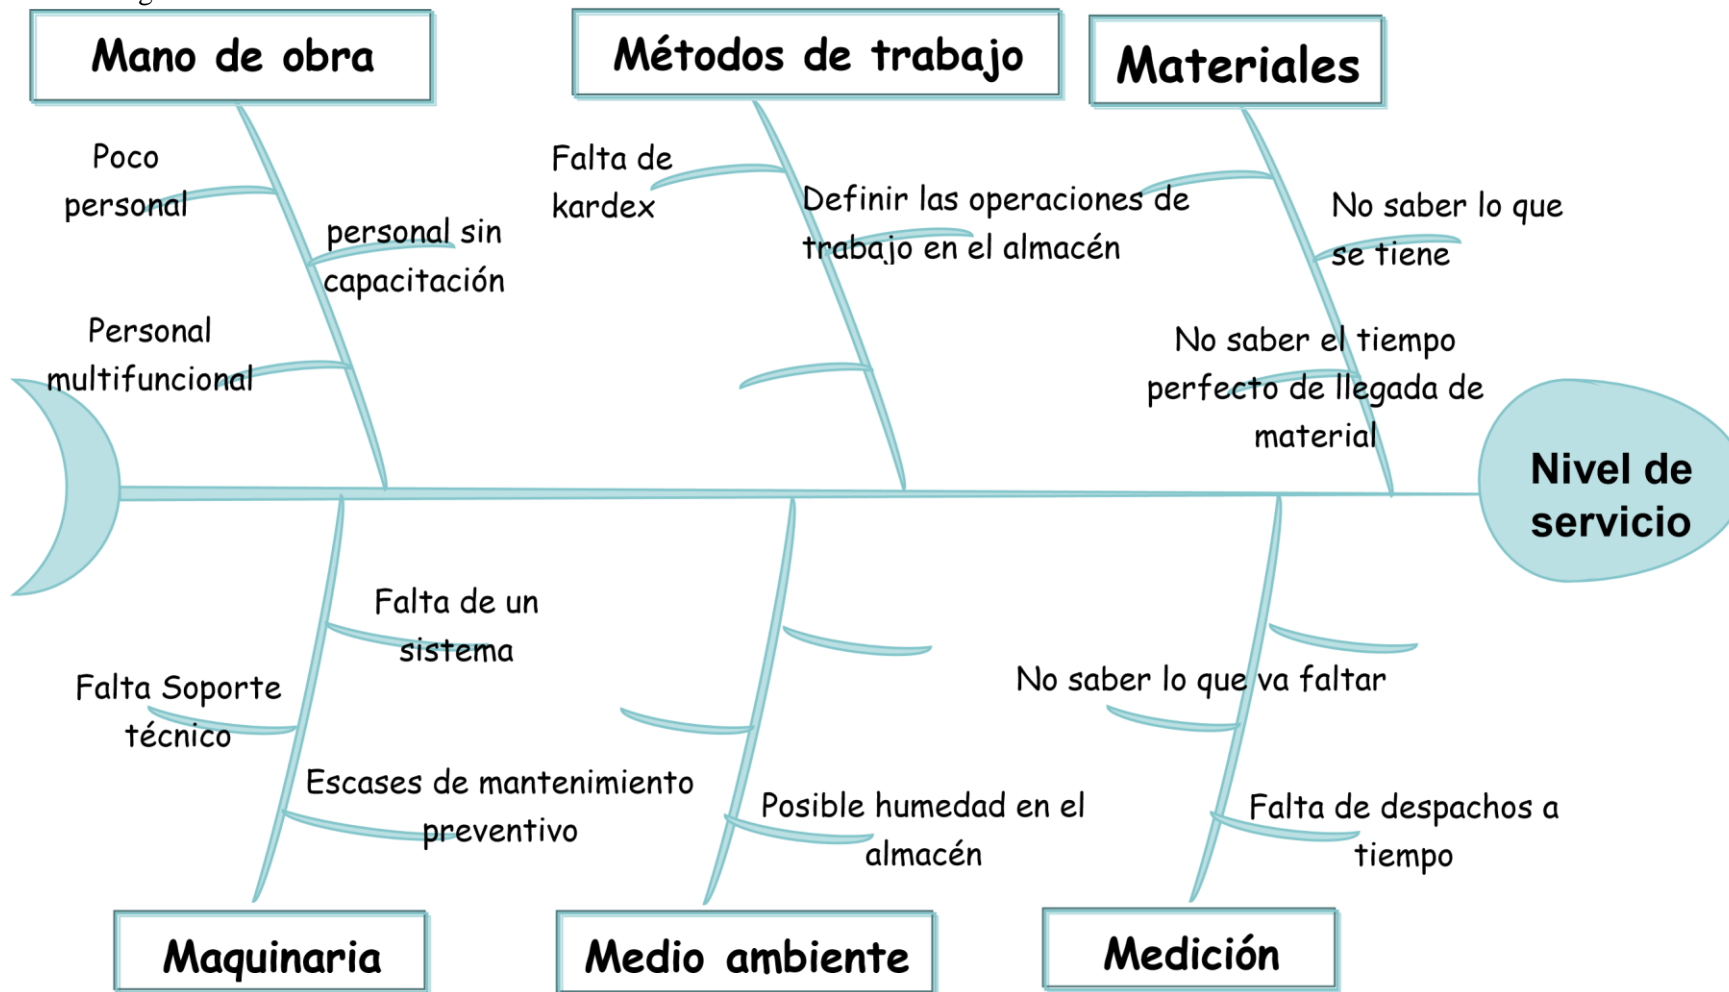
Mano de obra

Métodos de trabajo

Materiales

Poco personal

personal sin capacitación

Personal multifuncional

Falta de kardex

Definir las operaciones de trabajo en el almacén

No saber lo que se tiene

No saber el tiempo perfecto de llegada de material

Nivel de servicio

Falta de un sistema

Falta Soporte técnico

Escases de mantenimiento preventivo

Posible humedad en el almacén

No saber lo que va faltar

Falta de despachos a tiempo

Maquinaria

Medio ambiente

Medición